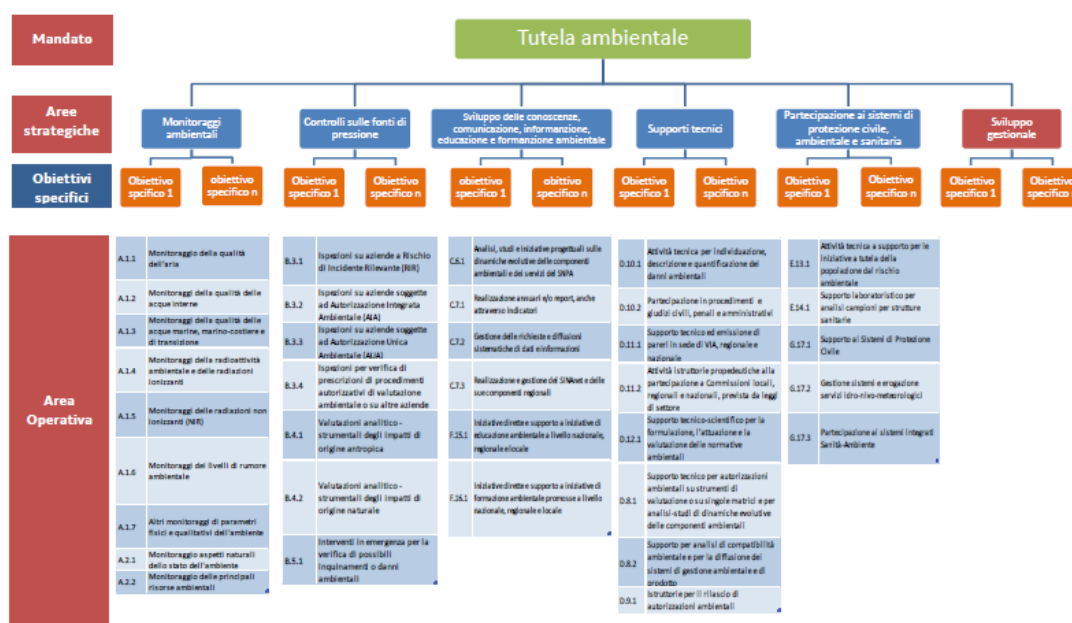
Mandato

Tutela ambientale

Aree strategiche

Monitoraggi ambientali

Controlli sulle fonti di pressione

Sviluppo delle conoscenze, comunicazione, informazione, educazione e formazione ambientale

Supporti tecnici

Partecipazione ai sistemi di protezione civile, ambientale e sanitaria

Sviluppo gestionale

Obiettivi specifici

Obiettivo specifico 1

obiettivo specifico n

Obiettivo specifico 1

Obiettivo specifico n

obiettivo specifico 1

obiettivo specifico n

Obiettivo specifico 1

Obiettivo specifico n

Obiettivo specifico 1

Obiettivo specifico n

Obiettivo specifico 1

Obiettivo specifico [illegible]

Area Operativa

| | |
|---|---|
| A.1.1 | Monitoraggio della qualità dell'aria |
| A.1.2 | Monitoraggio della qualità delle acque interne |
| A.1.3 | Monitoraggio della qualità delle acque marine, marino-costiere e di transizione |
| A.1.4 | Monitoraggi della radioattività ambientale e delle radiazioni ionizzanti |
| A.1.5 | Monitoraggi delle radiazioni non ionizzanti (NIR) |
| A.1.6 | Monitoraggi dei livelli di rumore ambientale |
| A.1.7 | Altri monitoraggi di parametri fisici e qualitativi dell'ambiente |
| A.2.1 | Monitoraggio aspetti naturali dello stato dell'ambiente |
| A.2.2 | Monitoraggio delle principali risorse ambientali |

| | |
|---|---|
| B.3.1 | Ispezioni su aziende a Rischio di Incidente Rilevante (RIR) |
| B.3.2 | Ispezioni su aziende soggette ad Autorizzazione Integrata Ambientale (AIA) |
| B.3.3 | Ispezioni su aziende soggette ad Autorizzazione Unica Ambientale (AUA) |
| B.3.4 | Ispezioni per verifica di prescrizioni di procedimenti autorizzativi di valutazione ambientale o su altre aziende |
| B.4.1 | Valutazioni analitico - strumentali degli impatti di origine antropica |
| B.4.2 | Valutazioni analitico - strumentali degli impatti di origine naturale |
| B.5.1 | Interventi in emergenza per la verifica di possibili inquinamenti o danni ambientali |

| | |
|---|---|
| C.6.1 | Analisi, studi e iniziative progettuali sulle dinamiche evolutive delle componenti ambientali e dei servizi del SNPA |
| C.7.1 | Realizzazione annuari e/o report, anche attraverso indicatori |
| C.7.2 | Gestione delle richieste e diffusioni sistematiche di dati e informazioni |
| C.7.3 | Realizzazione e gestione del SINAnet e delle sue componenti regionali |
| F.15.1 | Iniziative dirette e supporto a iniziative di educazione ambientale a livello nazionale, regionale e locale |
| F.16.1 | Iniziative dirette e supporto a iniziative di formazione ambientale promosse a livello nazionale, regionale e locale |

| | |
|---|---|
| D.10.1 | Attività tecnica per individuazione, descrizione e quantificazione dei danni ambientali |
| D.10.2 | Partecipazione in procedimenti e giudizi civili, penali e amministrativi |
| D.11.1 | Supporto tecnico ed emissione di pareri in sede di VIA, regionale e nazionale |
| D.11.2 | Attività istruttorie propedeutiche alla partecipazione a Commissioni locali, regionali e nazionali, prevista da leggi di settore |
| D.12.1 | Supporto tecnico-scientifico per la formulazione, l'attuazione e la valutazione delle normative ambientali |
| D.8.1 | Supporto tecnico per autorizzazioni ambientali su strumenti di valutazione o su singole matrici e per analisi-studi di dinamiche evolutive delle componenti ambientali |
| D.8.2 | Supporto per analisi di compatibilità ambientale e per la diffusione dei sistemi di gestione ambientale e di prodotto |
| D.9.1 | Istruttorie per il rilascio di autorizzazioni ambientali |

| | |
|---|---|
| E.13.1 | Attività tecnica a supporto per le iniziative a tutela della popolazione dal rischio ambientale |
| E.14.1 | Supporto laboratoristico per analisi campioni per strutture sanitarie |
| G.17.1 | Supporto ai Sistemi di Protezione Civile |
| G.17.2 | Gestione sistemi e erogazione servizi idro-nivo-meteorologici |
| G.17.3 | Partecipazione ai sistemi integrati Sanità-Ambiente |